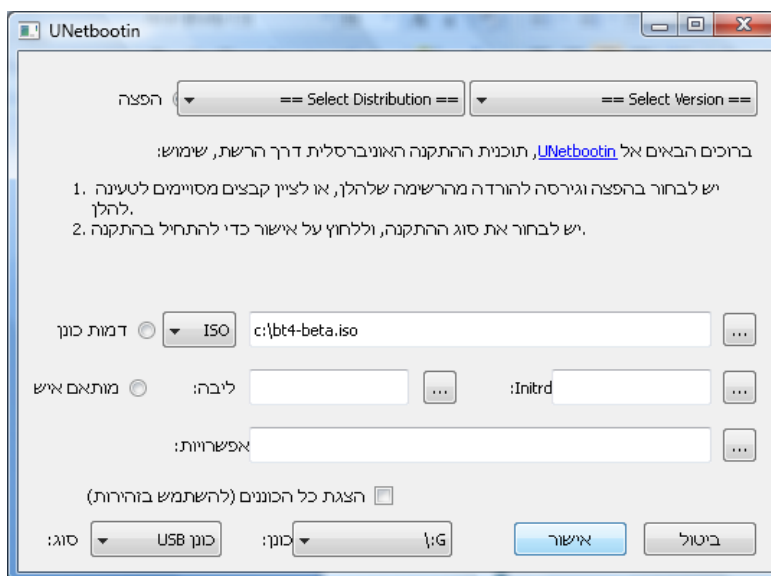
UNetbootin

הפצה == Select Distribution == == Select Version ==

ברוכים הבאים אל UNetbootin, תוכנית ההתקנה האוניברסלית דרך הרשת, שימוש:

1. יש לבחור בהפצה וגירסה להורדה מהרשימה שלהלן, או לציין קבצים מסויימים לטעינה להלן.
2. יש לבחור את סוג ההתקנה, וללחוץ על אישור כדי להתחיל בהתקנה.

דמות כונן ISO c:\bt4-beta.iso ...

מותאם איש ליבה: ... Initrd: ...

אפשרויות: ...

הצגת כל הכוננים (להשתמש בזהירות)

סוג: כונן USB כונן: G:\ אישור ביטול